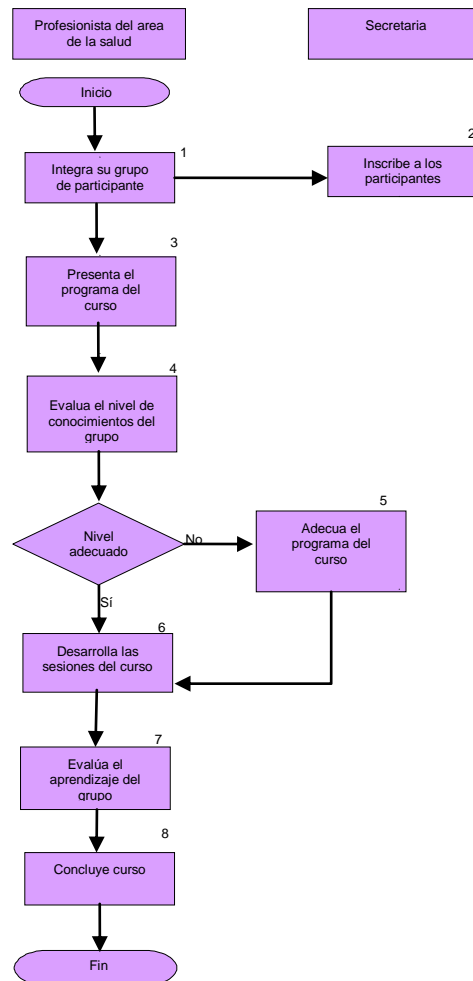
Profesionista del area de la salud

Secretaria

Inicio

1

Integra su grupo de participante

2

Inscribe a los participantes

3

Presenta el programa del curso

4

Evalua el nivel de conocimientos del grupo

Nivel adecuado

No

5

Adecua el programa del curso

Sí

6

Desarrolla las sesiones del curso

7

Evalúa el aprendizaje del grupo

8

Concluye curso

Fin